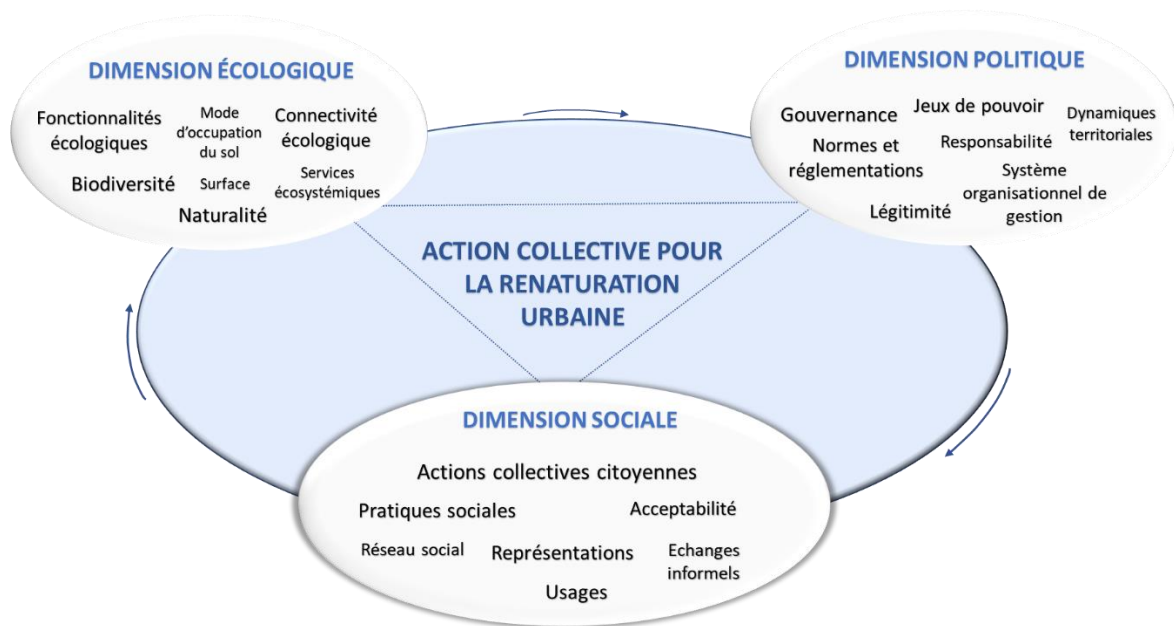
DIMENSION ÉCOLOGIQUE

Fonctionnalités écologiques

Mode d'occupation du sol

Connectivité écologique

Biodiversité

Surface

Services écosystémiques

Naturalité

DIMENSION POLITIQUE

Gouvernance

Jeux de pouvoir

Dynamiques territoriales

Normes et réglementations

Responsabilité

Système organisationnel de gestion

Légitimité

ACTION COLLECTIVE POUR LA RENATURATION URBAINE

DIMENSION SOCIALE

Actions collectives citoyennes

Pratiques sociales

Acceptabilité

Réseau social

Représentations

Echanges informels

Usages